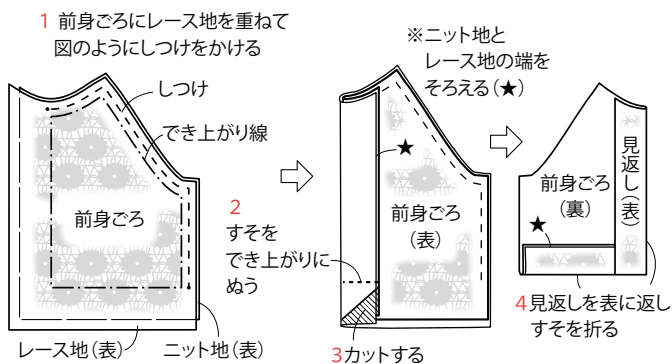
1 前身ごろにレース地を重ねて
図のようにしつけをかける

しつけ

でき上がり線

前身ごろ

2
すそを
でき上がりに
ぬう

レース地（表）

ニット地（表）

※ニット地と
レース地の端を
そろえる（★）

★

前身ごろ
（表）

3カットする

前身ごろ
（裏）

見返し（表）

★

4見返しを表に返し
すそを折る